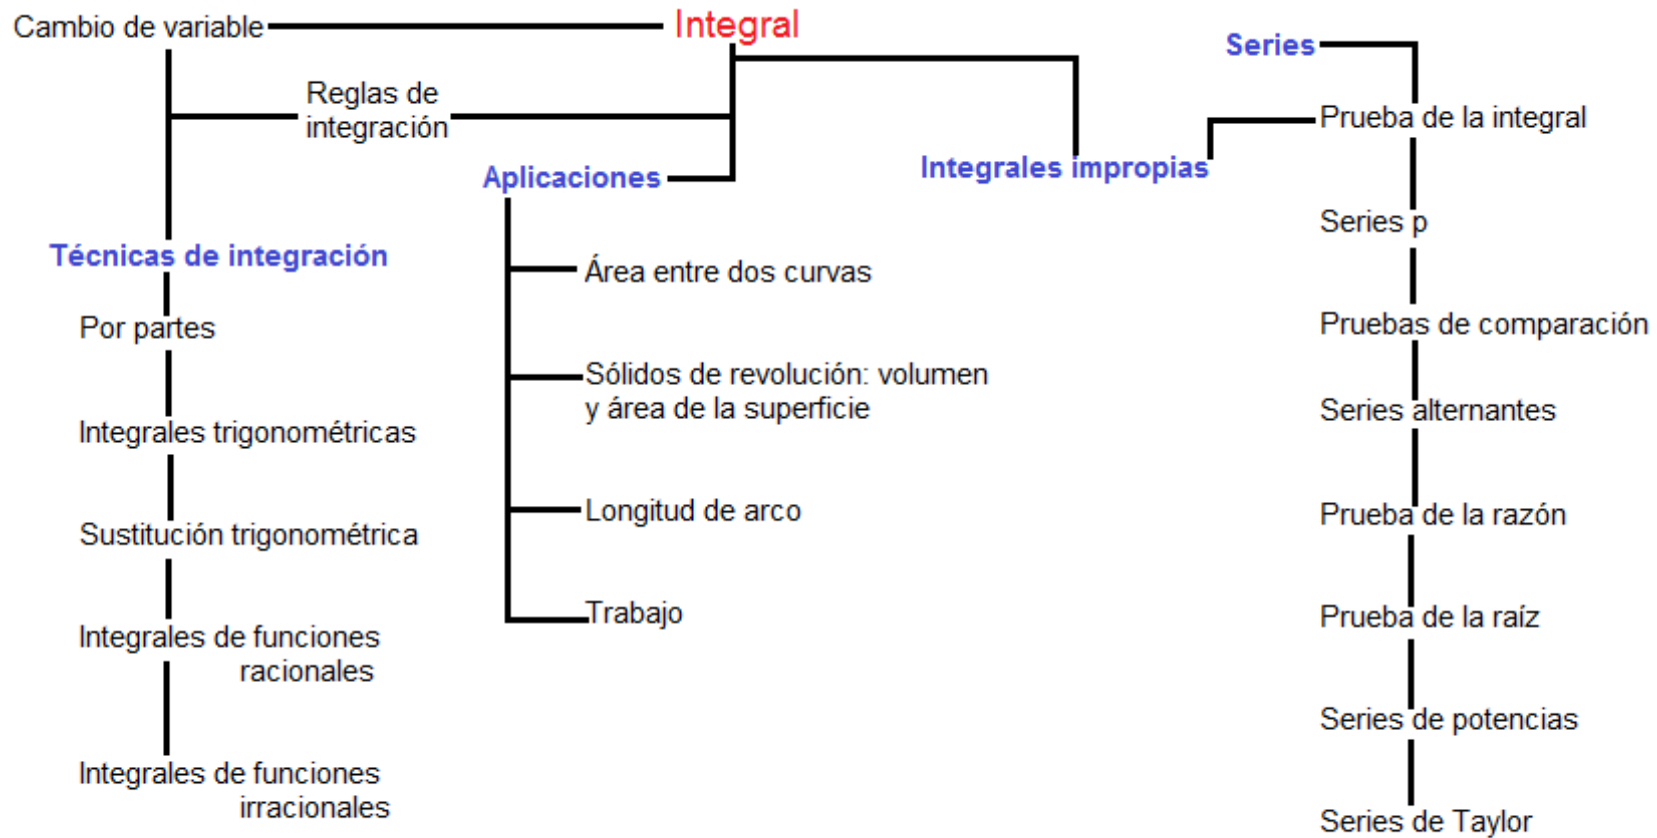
Cambio de variable

Integral

Series

Reglas de integración

Prueba de la integral

Aplicaciones

Integrales impropias

Series p

Técnicas de integración

Área entre dos curvas

Por partes

Pruebas de comparación

Sólidos de revolución: volumen y área de la superficie

Series alternantes

Integrales trigonométricas

Prueba de la razón

Longitud de arco

Sustitución trigonométrica

Prueba de la raíz

Trabajo

Integrales de funciones racionales

Series de potencias

Integrales de funciones irracionales

Series de Taylor